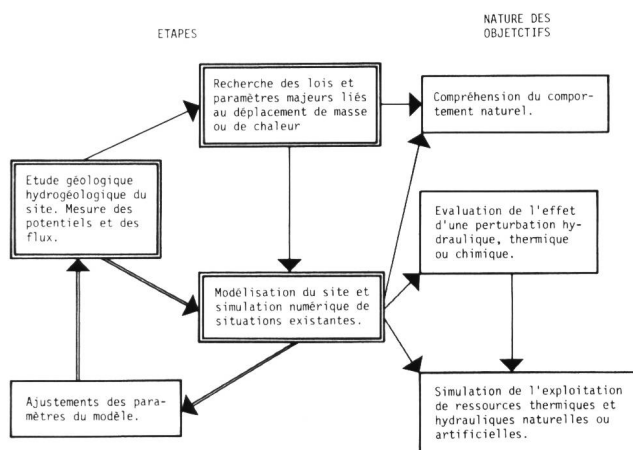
ETAPES

NATURE DES OBJETCTIFS

Recherche des lois et paramètres majeurs liés au déplacement de masse ou de chaleur

Compréhension du comportement naturel.

Etude géologique hydrogéologique du site. Mesure des potentiels et des flux.

Evaluation de l'effet d'une perturbation hydraulique, thermique ou chimique.

Modélisation du site et simulation numérique de situations existantes.

Ajustements des paramètres du modèle.

Simulation de l'exploitation de ressources thermiques et hydrauliques naturelles ou artificielles.